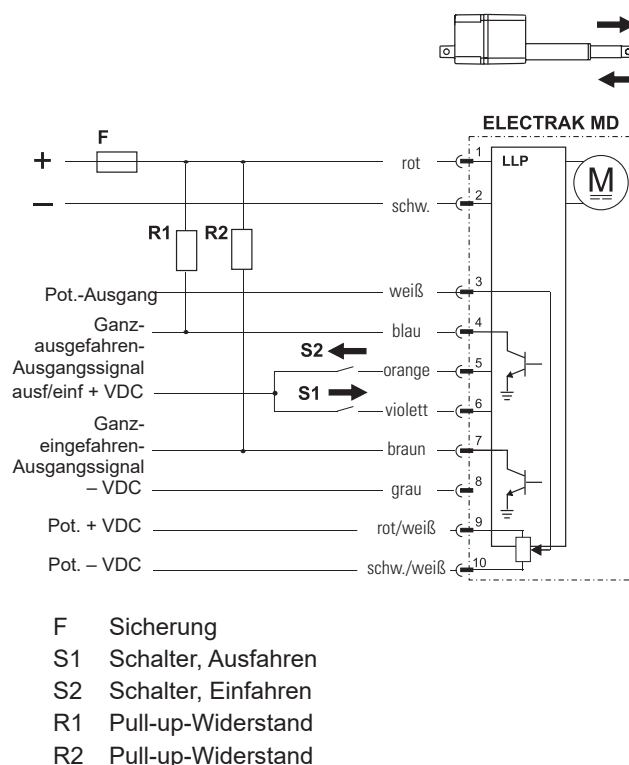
ELECTRAK MD

F

+

–

R1

R2

LLP

M

rot 1

schw. 2

Pot.-Ausgang

weiß 3

Ganzausgefahren-Ausgangssignal

blau 4

S2

orange 5

ausf/einf + VDC

S1

violett 6

Ganzeingefahren-Ausgangssignal

braun 7

– VDC

grau 8

Pot. + VDC

rot/weiß 9

Pot. – VDC

schw./weiß 10

F Sicherung
S1 Schalter, Ausfahren
S2 Schalter, Einfahren
R1 Pull-up-Widerstand
R2 Pull-up-Widerstand